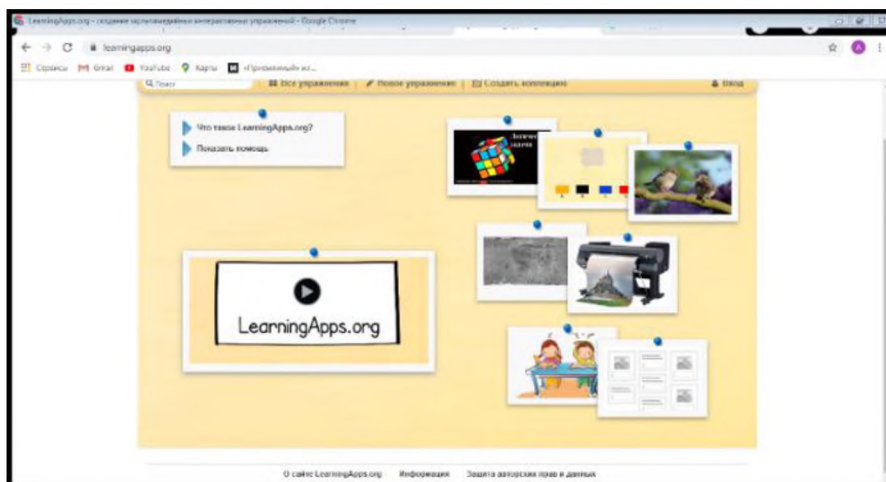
LearningApps.org - создание мультимедийных интерактивных упражнений - Google Chrome

learningapps.org

Сервисы Gmail YouTube Карты «Призовинный» из...

Поиск Все упражнения Новое упражнение Создать коллекцию Вход

Что такое LearningApps.org?

Показать помощь

LearningApps.org

О сайте LearningApps.org Информация Защита авторских прав и данных